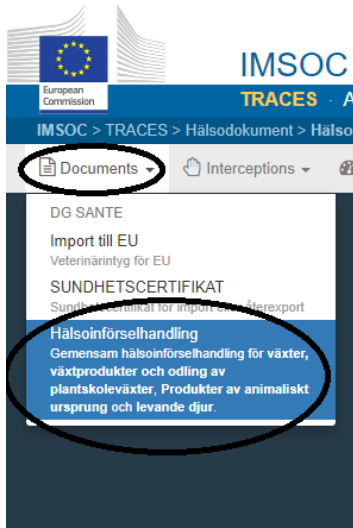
European Commission

IMSOC

TRACES · A

IMSOC > TRACES > Hälsodokument > Hälso

Documents

Interceptions

DG SANTE

Import till EU
Veterinärintyg för EU

SUNDHETSCERTIFIKAT
Sundhetscertifikat för import eller återexport

Hälsoinförselhandling
Gemensam hälsoinförselhandling för växter, växtprodukter och odling av plantskoleväxter, Produkter av animaliskt ursprung och levande djur.